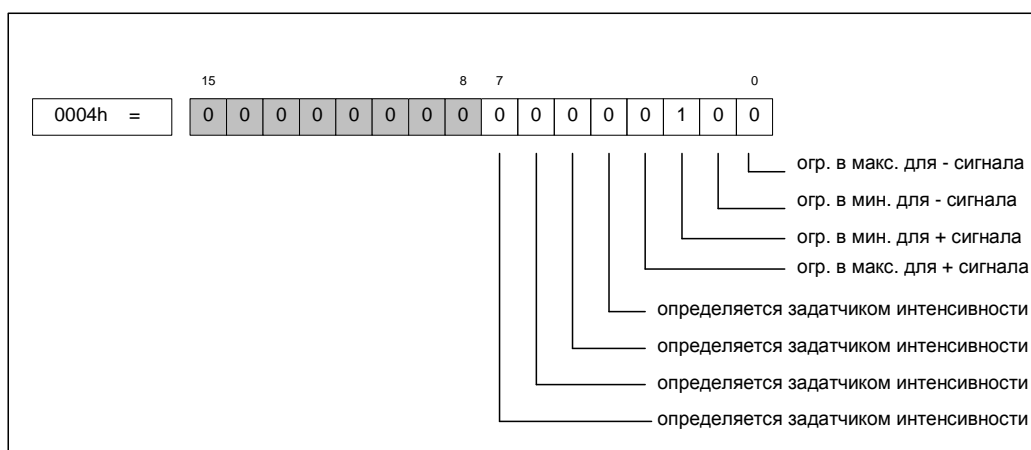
15 8 7 0

0004h =

| 0 | 0 | 0 | 0 | 0 | 0 | 0 | 0 | 0 | 0 | 0 | 0 | 0 | 1 | 0 | 0 |
|---|---|---|---|---|---|---|---|---|---|---|---|---|---|---|---|

огр. в макс. для - сигнала

огр. в мин. для - сигнала

огр. в мин. для + сигнала

огр. в макс. для + сигнала

определяется задатчиком интенсивности

определяется задатчиком интенсивности

определяется задатчиком интенсивности

определяется задатчиком интенсивности